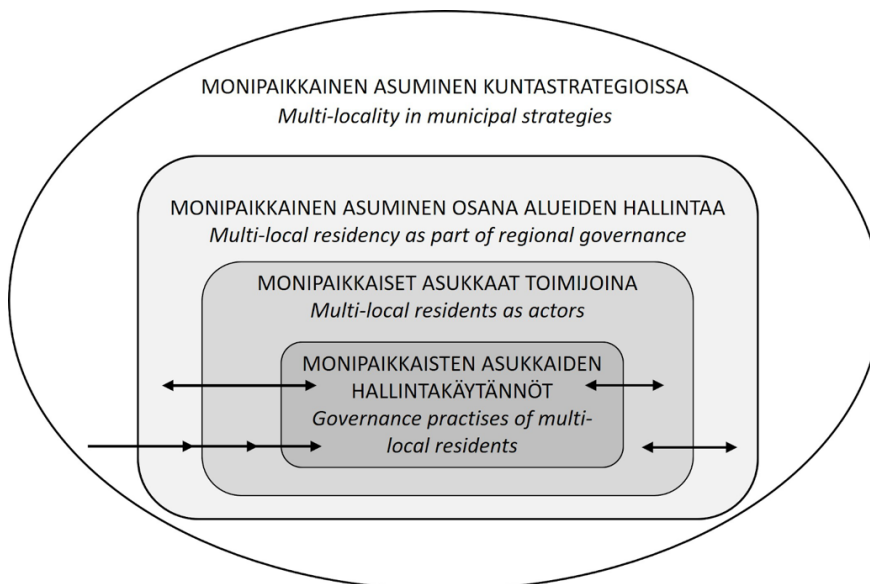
MONIPAIKKAINEN ASUMINEN KUNTASTRATEGIOISSA
*Multi-locality in municipal strategies*

MONIPAIKKAINEN ASUMINEN OSANA ALUEIDEN HALLINTAA
*Multi-local residency as part of regional governance*

MONIPAIKKAISET ASUKKAAT TOIMIJOINA
*Multi-local residents as actors*

MONIPAIKKAISTEN ASUKKAIDEN HALLINTAKÄYTÄNNÖT
*Governance practises of multi-local residents*